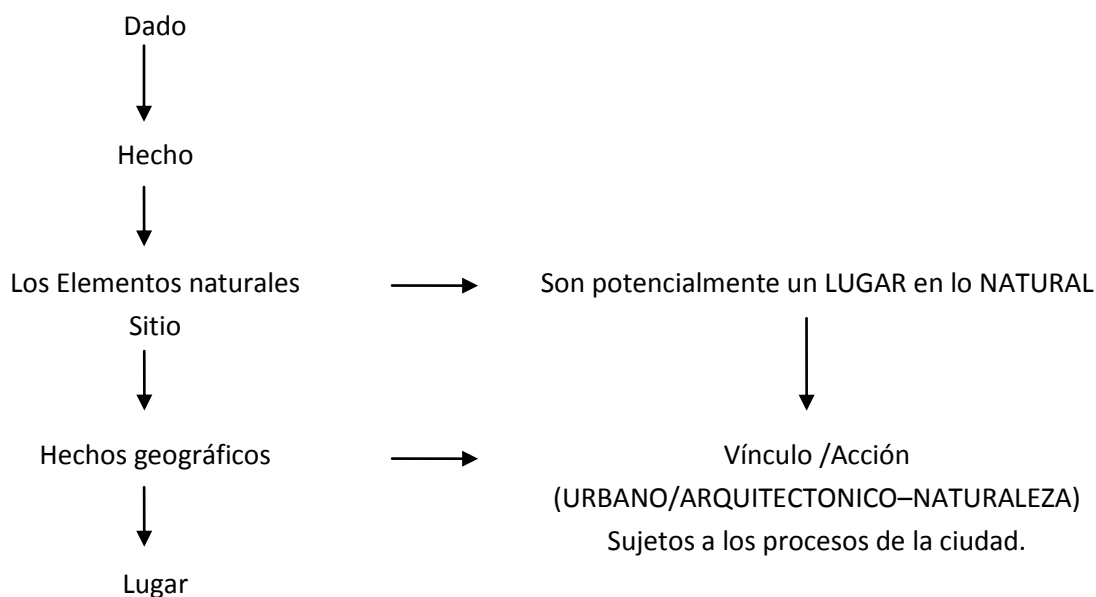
Dado

Hecho

Los Elementos naturales
Sitio

Son potencialmente un LUGAR en lo NATURAL

Hechos geográficos

Vínculo /Acción
(URBANO/ARQUITECTONICO–NATURALEZA)
Sujetos a los procesos de la ciudad.

Lugar